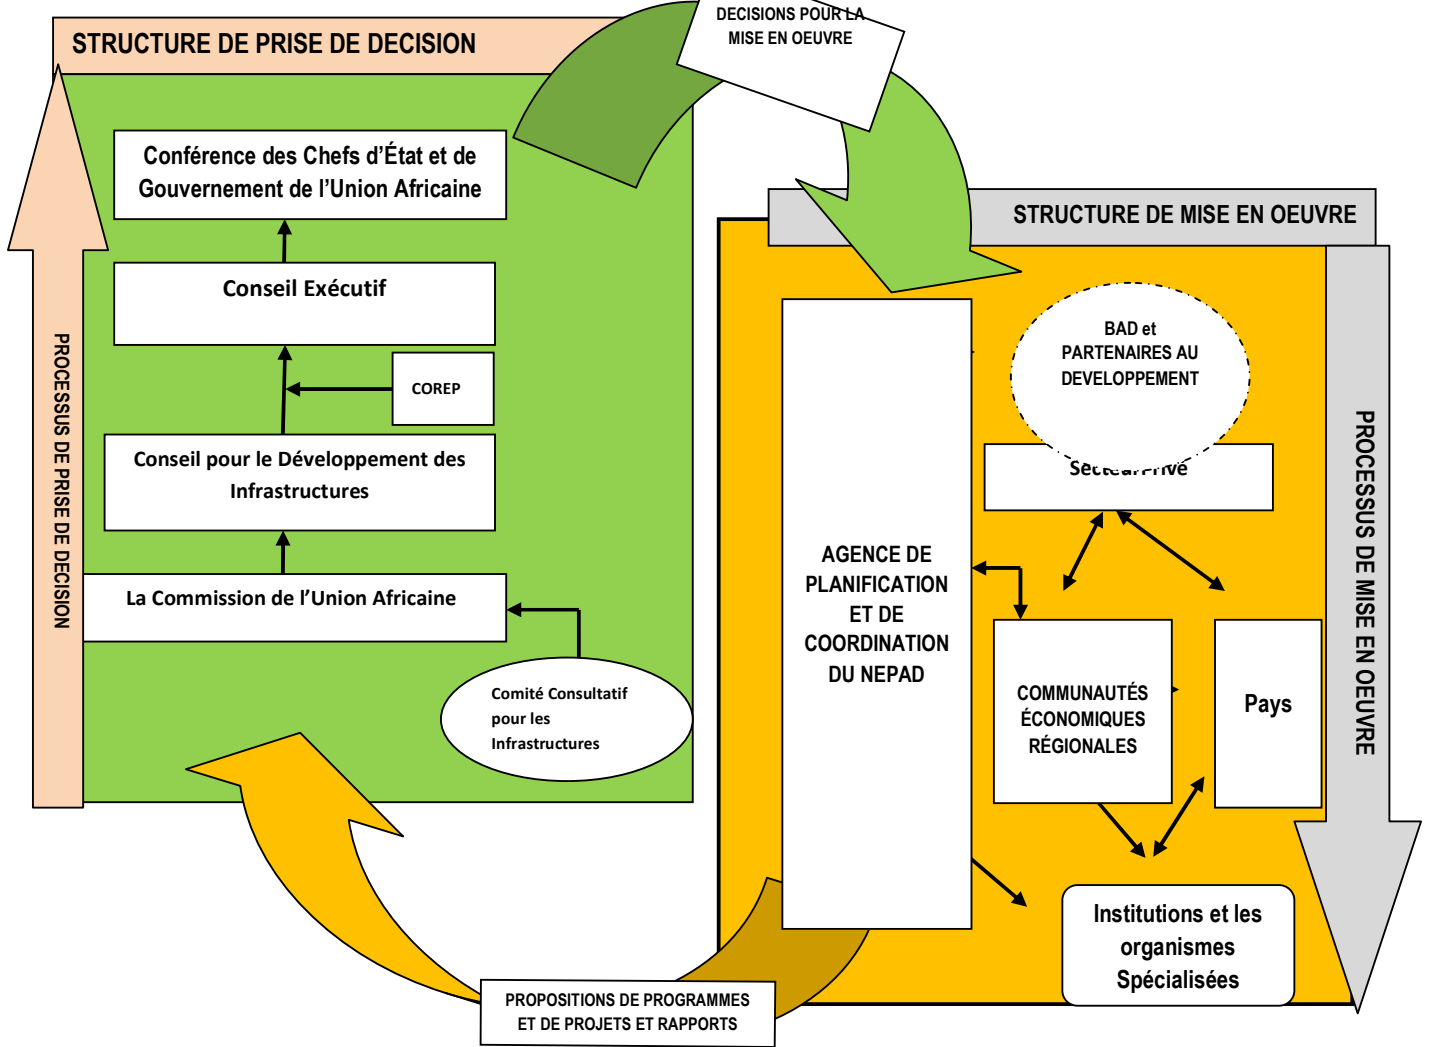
STRUCTURE DE PRISE DE DECISION

DECISIONS POUR LA MISE EN OEUVRE

PROCESSUS DE PRISE DE DECISION

Conférence des Chefs d'État et de Gouvernement de l'Union Africaine

Conseil Exécutif

COREP

Conseil pour le Développement des Infrastructures

La Commission de l'Union Africaine

Comité Consultatif pour les Infrastructures

STRUCTURE DE MISE EN OEUVRE

PROCESSUS DE MISE EN OEUVRE

AGENCE DE PLANIFICATION ET DE COORDINATION DU NEPAD

BAD et PARTENAIRES AU DEVELOPPEMENT

Secteur Privé

COMMUNAUTÉS ÉCONOMIQUES RÉGIONALES

Pays

Institutions et les organismes Spécialisées

PROPOSITIONS DE PROGRAMMES ET DE PROJETS ET RAPPORTS